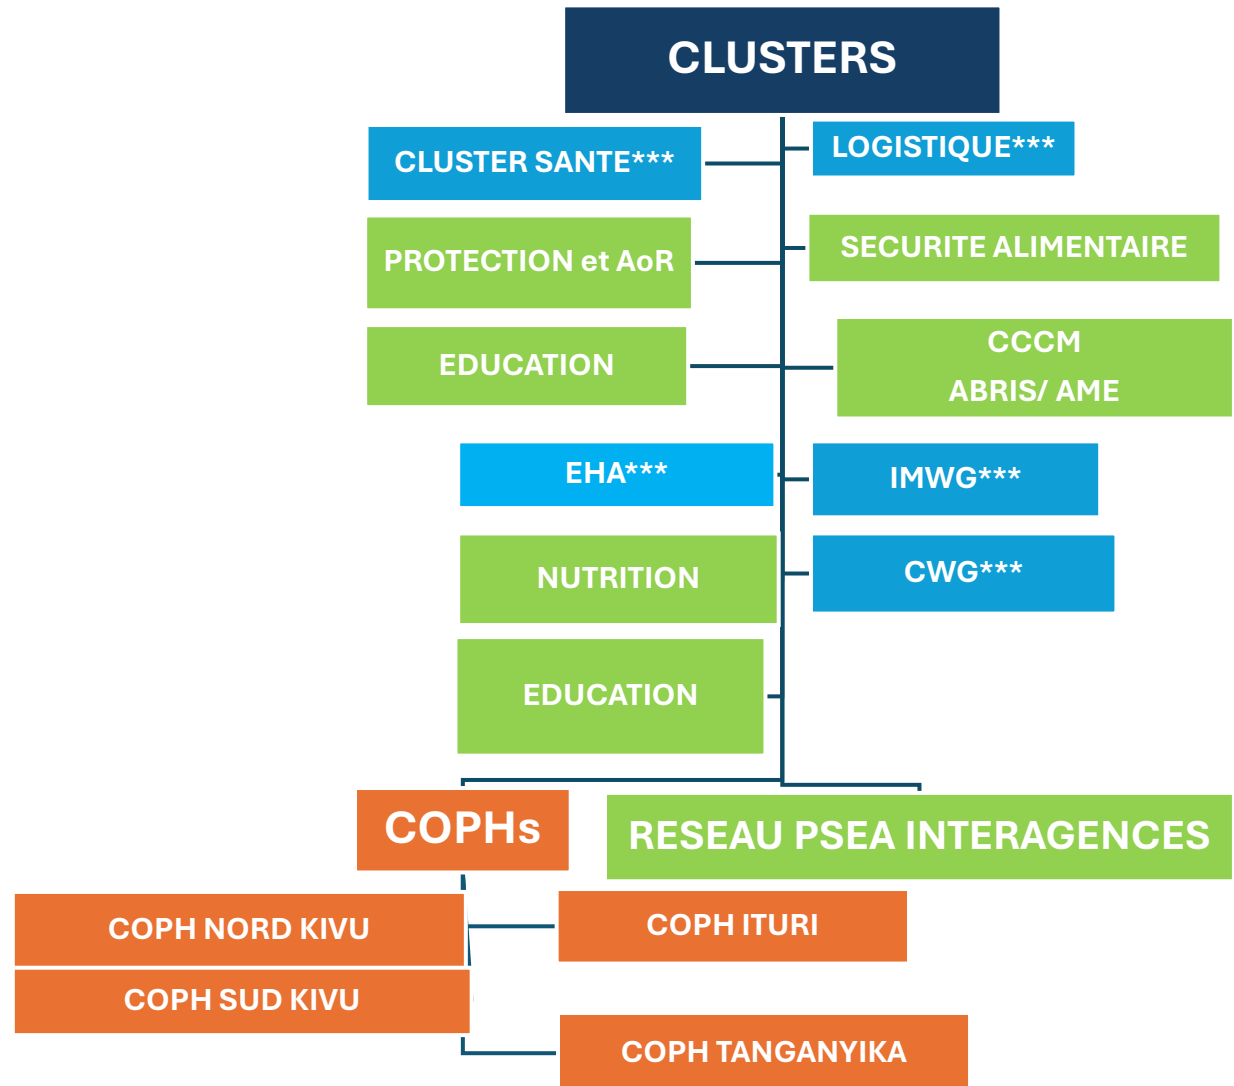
CLUSTERS

CLUSTER SANTE***

LOGISTIQUE***

PROTECTION et AoR

SECURITE ALIMENTAIRE

EDUCATION

CCCM
ABRIS/ AME

EHA***

IMWG***

NUTRITION

CWG***

EDUCATION

COPHs

RESEAU PSEA INTERAGENCES

COPH NORD KIVU

COPH ITURI

COPH SUD KIVU

COPH TANGANYIKA